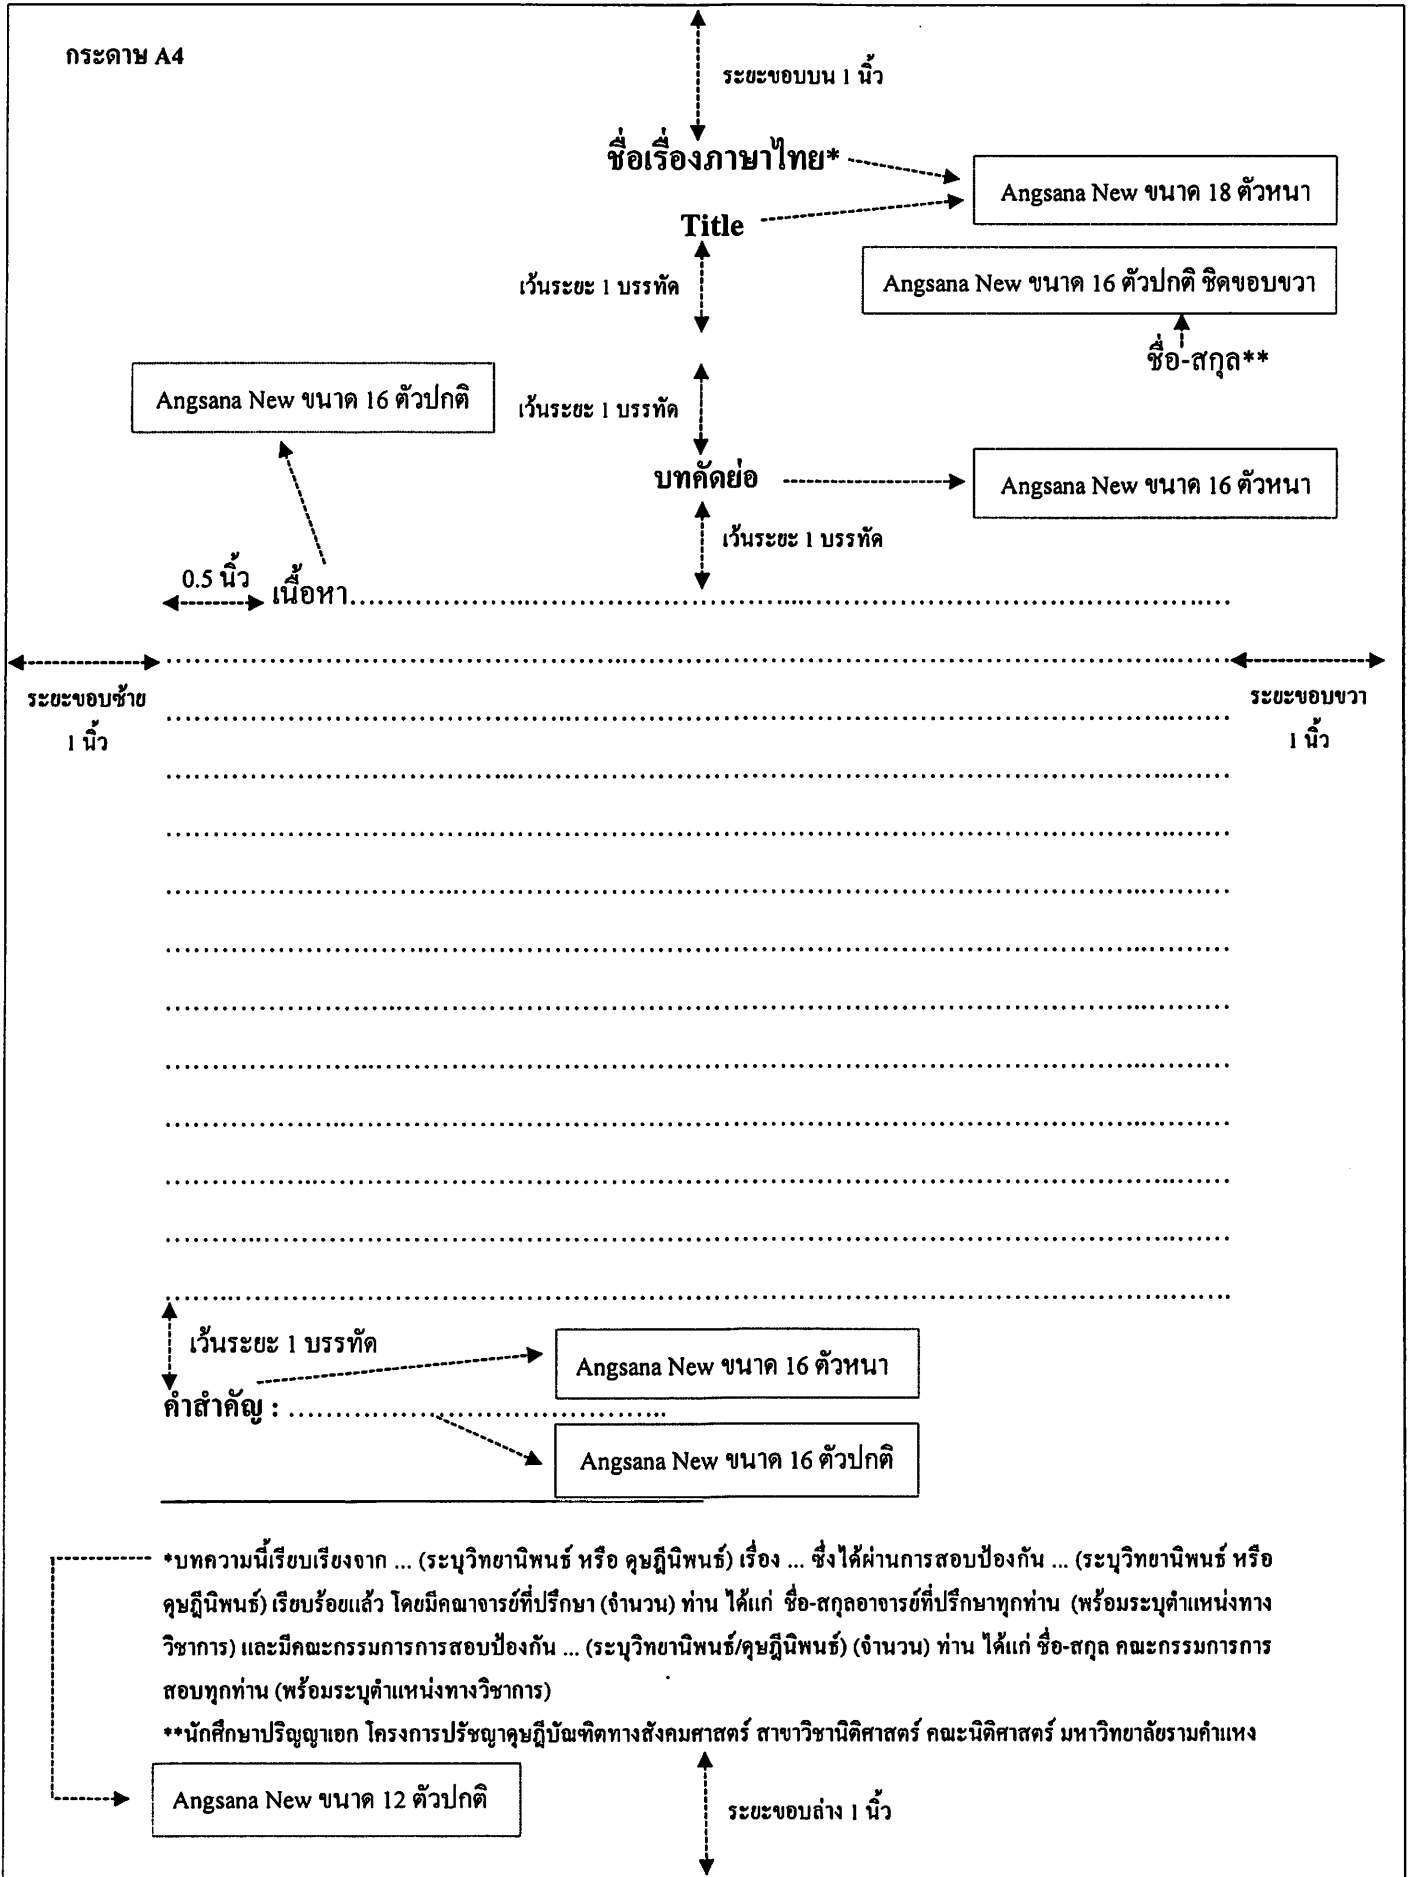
กระดาษ A4

ระยะขอบบน 1 นิ้ว

ชื่อเรื่องภาษาไทย*

Angsana New ขนาด 18 ตัวหนา

Title

เว้นระยะ 1 บรรทัด

Angsana New ขนาด 16 ตัวปกติ ชิดขอบขวา

ชื่อ-สกุล**

Angsana New ขนาด 16 ตัวปกติ

เว้นระยะ 1 บรรทัด

บทคัดย่อ

Angsana New ขนาด 16 ตัวหนา

เว้นระยะ 1 บรรทัด

0.5 นิ้ว

เนื้อหา.................................................................................................................

.................................................................................................................................

ระยะขอบซ้าย 1 นิ้ว

ระยะขอบขวา 1 นิ้ว

.................................................................................................................................

.................................................................................................................................

.................................................................................................................................

.................................................................................................................................

.................................................................................................................................

.................................................................................................................................

.................................................................................................................................

.................................................................................................................................

.................................................................................................................................

.................................................................................................................................

.................................................................................................................................

เว้นระยะ 1 บรรทัด

Angsana New ขนาด 16 ตัวหนา

คำสำคัญ : ............................................

Angsana New ขนาด 16 ตัวปกติ

*บทความนี้เรียบเรียงจาก ... (ระบุวิทยานิพนธ์ หรือ ดุษฎีนิพนธ์) เรื่อง ... ซึ่งได้ผ่านการสอบป้องกัน ... (ระบุวิทยานิพนธ์ หรือ ดุษฎีนิพนธ์) เรียบร้อยแล้ว โดยมีคณาจารย์ที่ปรึกษา (จำนวน) ท่าน ได้แก่ ชื่อ-สกุลอาจารย์ที่ปรึกษาทุกท่าน (พร้อมระบุตำแหน่งทางวิชาการ) และมีคณะกรรมการการสอบป้องกัน ... (ระบุวิทยานิพนธ์/ดุษฎีนิพนธ์) (จำนวน) ท่าน ได้แก่ ชื่อ-สกุล คณะกรรมการการสอบทุกท่าน (พร้อมระบุตำแหน่งทางวิชาการ)
**นักศึกษาปริญญาเอก โครงการปรัชญาดุษฎีบัณฑิตทางสังคมศาสตร์ สาขาวิชานิติศาสตร์ คณะนิติศาสตร์ มหาวิทยาลัยรามคำแหง

Angsana New ขนาด 12 ตัวปกติ

ระยะขอบล่าง 1 นิ้ว